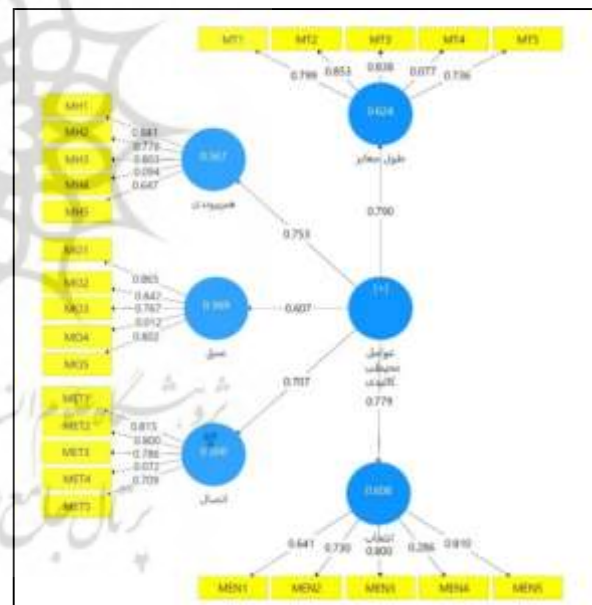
MT1 MT2 MT3 MT4 MT5

0.799 0.853 0.838 0.877 0.736

0.624

طول سفر

MH1 MH2 MH3 MH4 MH5

0.841 0.776 0.803 0.894 0.647

0.567

همبودیت

0.753

0.790

MO1 MO2 MO3 MO4 MO5

0.865 0.847 0.767 0.812 0.802

0.369

عمق

0.607

[+]

عوامل محیطی کالبدی

MET1 MET2 MET3 MET4 MET5

0.815 0.800 0.786 0.872 0.709

0.707

0.779

0.499

اتصال

0.606

انتخاب

0.641 0.730 0.800 0.286 0.810

MEN1 MEN2 MEN3 MEN4 MEN5